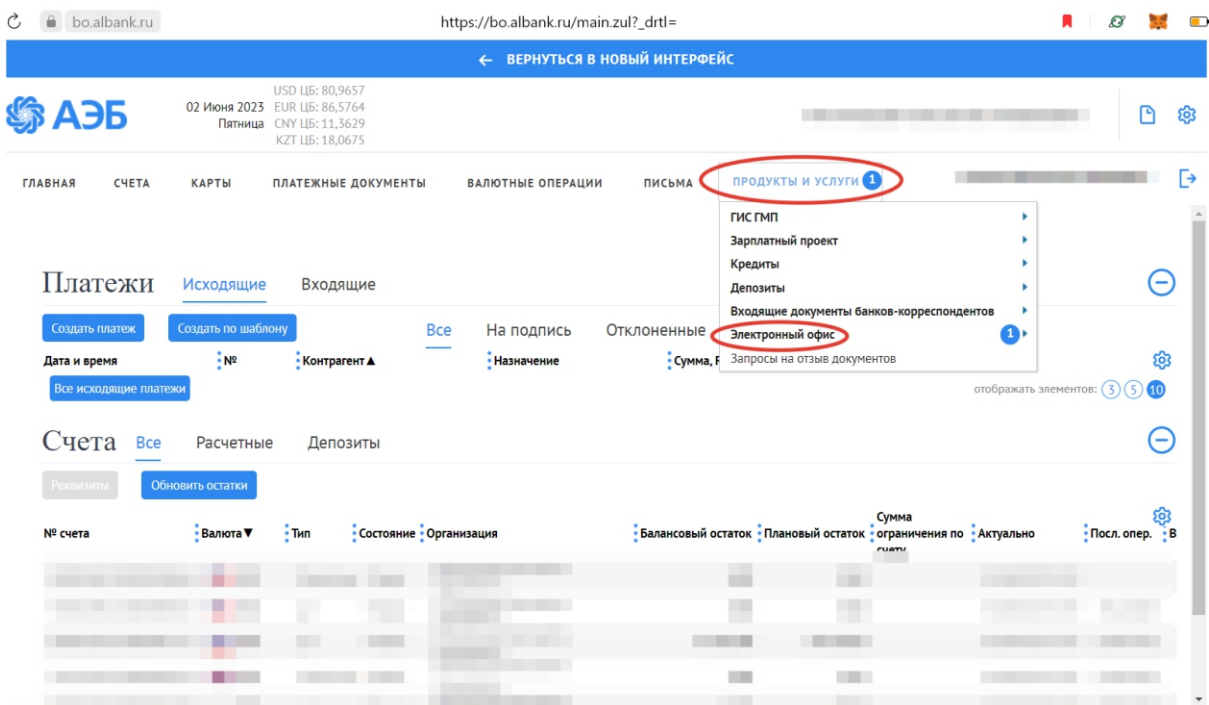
bo.albank.ru https://bo.albank.ru/main.zul?_drtl=

← ВЕРНУТЬСЯ В НОВЫЙ ИНТЕРФЕЙС

АЭБ 02 Июня 2023 Пятница USD ЦБ: 80,9657 EUR ЦБ: 86,5764 CNY ЦБ: 11,3629 KZT ЦБ: 18,0675

ГЛАВНАЯ СЧЕТА КАРТЫ ПЛАТЕЖНЫЕ ДОКУМЕНТЫ ВАЛЮТНЫЕ ОПЕРАЦИИ ПИСЬМА ПРОДУКТЫ И УСЛУГИ 1

ГИС ГМП
Зарплатный проект
Кредиты
Депозиты
Входящие документы банков-корреспондентов
Электронный офис 1
Запросы на отзыв документов

Платежи Исходящие Входящие

Создать платеж Создать по шаблону Все На подпись Отклоненные

Дата и время № Контрагент ▲ Назначение Сумма, Р

Все исходящие платежи

отображать элементов: 3 5 10

Счета Все Расчетные Депозиты

Реквизиты Обновить остатки

№ счета Валюта ▼ Тип Состояние Организация Балансовый остаток Плановый остаток Сумма ограничения по счету Актуально Посл. опер. В